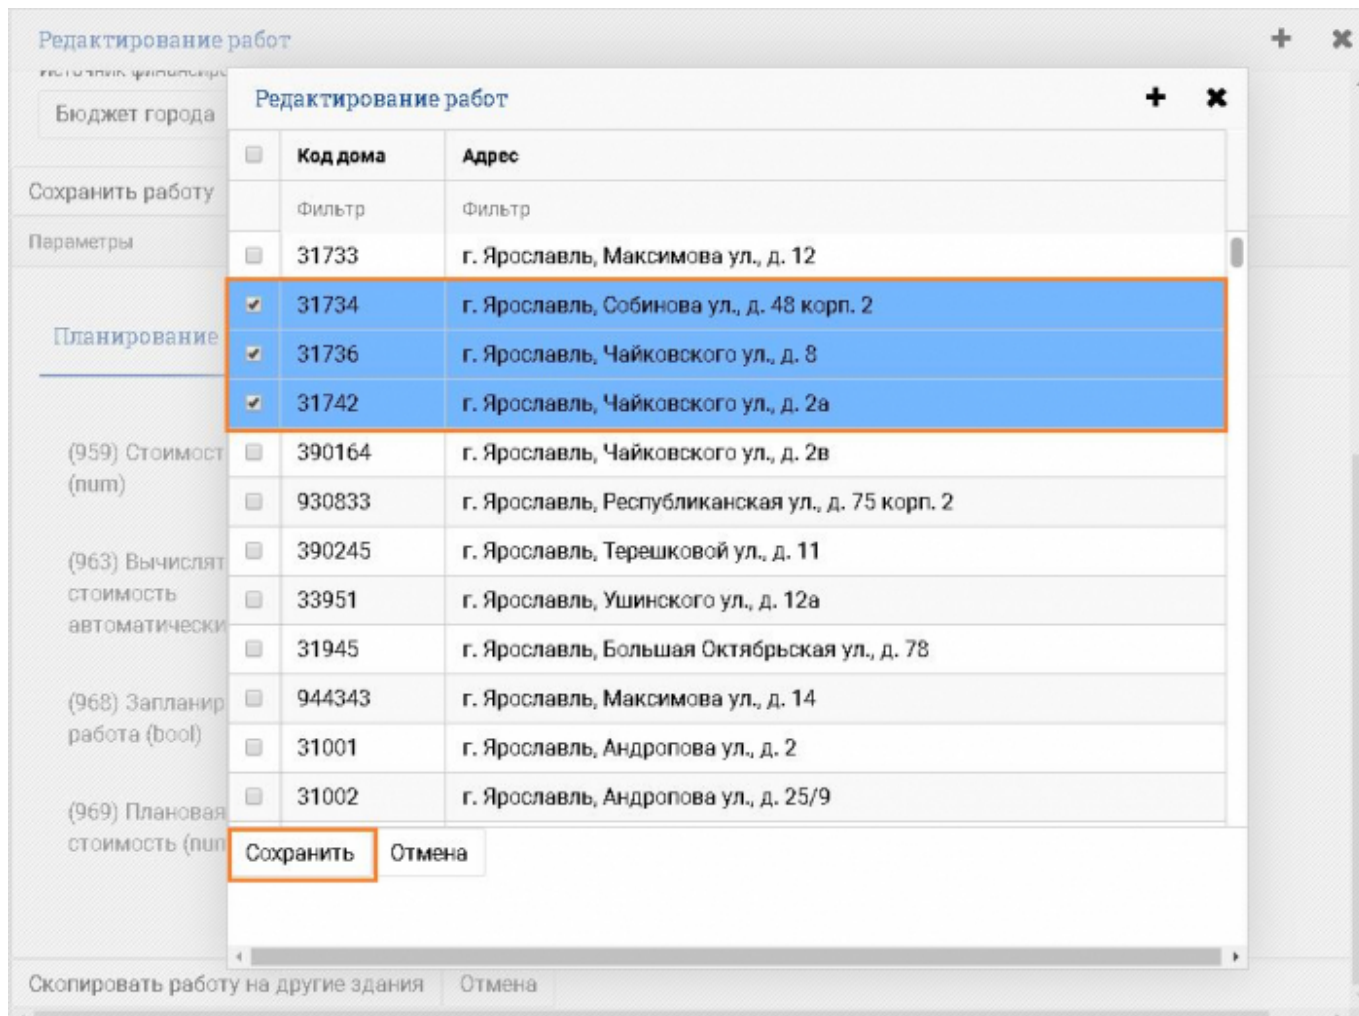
Редактирование работ

Источник финансиро

Бюджет города

Сохранить работу

Параметры

Планирование

(959) Стоимост (num)

(963) Вычислят стоимость автоматически

(968) Запланир работа (bool)

(969) Плановая стоимость (num

Редактирование работ

| | Код дома | Адрес |
|---|---|---|
| | Фильтр | Фильтр |
| | 31733 | г. Ярославль, Максимова ул., д. 12 |
| ✔ | 31734 | г. Ярославль, Собинова ул., д. 48 корп. 2 |
| ✔ | 31736 | г. Ярославль, Чайковского ул., д. 8 |
| ✔ | 31742 | г. Ярославль, Чайковского ул., д. 2а |
| | 390164 | г. Ярославль, Чайковского ул., д. 2в |
| | 930833 | г. Ярославль, Республиканская ул., д. 75 корп. 2 |
| | 390245 | г. Ярославль, Терешковой ул., д. 11 |
| | 33951 | г. Ярославль, Ушинского ул., д. 12а |
| | 31945 | г. Ярославль, Большая Октябрьская ул., д. 78 |
| | 944343 | г. Ярославль, Максимова ул., д. 14 |
| | 31001 | г. Ярославль, Андропова ул., д. 2 |
| | 31002 | г. Ярославль, Андропова ул., д. 25/9 |

Сохранить Отмена

Скопировать работу на другие здания Отмена